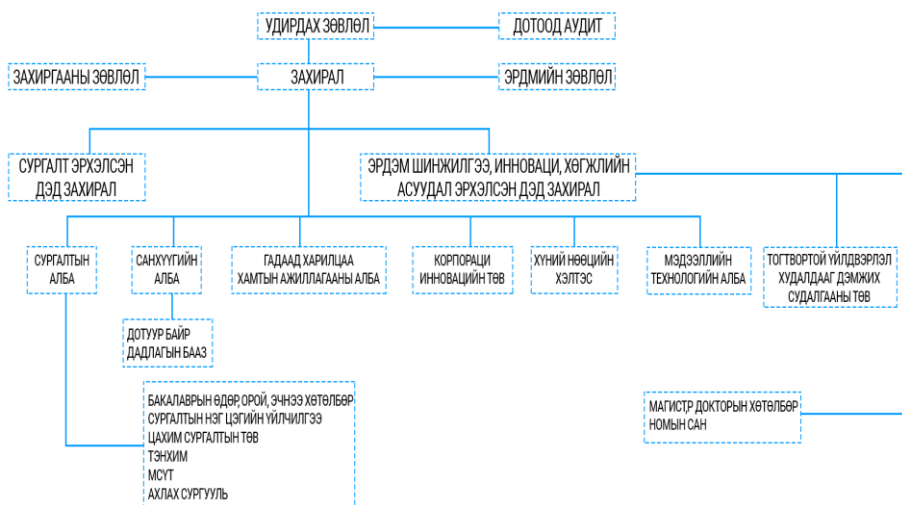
УДИРДАХ ЗӨВЛӨЛ

ДОТООД АУДИТ

ЗАХИРГААНЫ ЗӨВЛӨЛ

ЗАХИРАЛ

ЭРДМИЙН ЗӨВЛӨЛ

СУРГАЛТ ЭРХЭЛСЭН ДЭД ЗАХИРАЛ

ЭРДЭМ ШИНЖИЛГЭЭ, ИННОВАЦИ, ХӨГЖЛИЙН АСУУДАЛ ЭРХЭЛСЭН ДЭД ЗАХИРАЛ

СУРГАЛТЫН АЛБА

САНХҮҮГИЙН АЛБА

ГАДААД ХАРИЛЦАА ХАМТЫН АЖИЛЛАГААНЫ АЛБА

КОРПОРАЦИ ИННОВАЦИЙН ТӨВ

ХҮНИЙ НӨӨЦИЙН ХЭЛТЭС

МЭДЭЭЛЛИЙН ТЕХНОЛОГИЙН АЛБА

ТОГТВОРТОЙ ҮЙЛДВЭРЛЭЛ ХУДАЛДААГ ДЭМЖИХ СУДАЛГААНЫ ТӨВ

ДОТУУР БАЙР ДАДЛАГЫН БААЗ

БАКАЛАВРЫН ӨДӨР, ОРОЙ, ЭЧНЭЭ ХӨТӨЛБӨР
СУРГАЛТЫН НЭГ ЦЭГИЙН ҮЙЛЧИЛГЭЭ
ЦАХИМ СУРГАЛТЫН ТӨВ
ТЭНХИМ
МСҮТ
АХЛАХ СУРГУУЛЬ

МАГИСТР ДОКТОРЫН ХӨТӨЛБӨР
НОМЫН САН